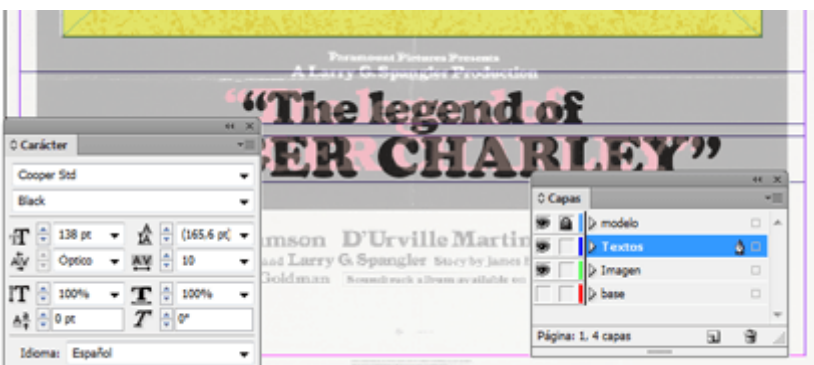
Paramount Pictures Presents
A Larry G. Spangler Production
"The legend of
ER CHARLEY"

Carácter
Cooper Std
Black
138 pt
(165,6 pt)
Óptico
10
100%
100%
0 pt
0°
Idioma: Español

amson D'Urville Martin
Larry G. Spangler Story by James
Goldman Soundtrack album available on

Capas
modelo
Textos
Imagen
base
Página: 1, 4 capas